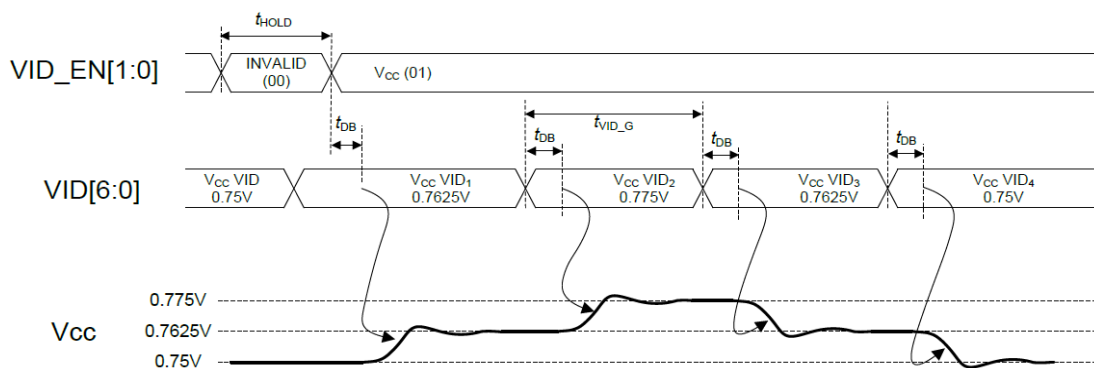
$t_{HOLD}$

VID_EN[1:0]

INVALID (00)

$V_{CC}$ (01)

$t_{DB}$

$t_{VID\_G}$

$t_{DB}$

$t_{DB}$

$t_{DB}$

VID[6:0]

$V_{CC}$ VID 0.75V

$V_{CC}$ VID$_1$ 0.7625V

$V_{CC}$ VID$_2$ 0.775V

$V_{CC}$ VID$_3$ 0.7625V

$V_{CC}$ VID$_4$ 0.75V

0.775V

Vcc

0.7625V

0.75V